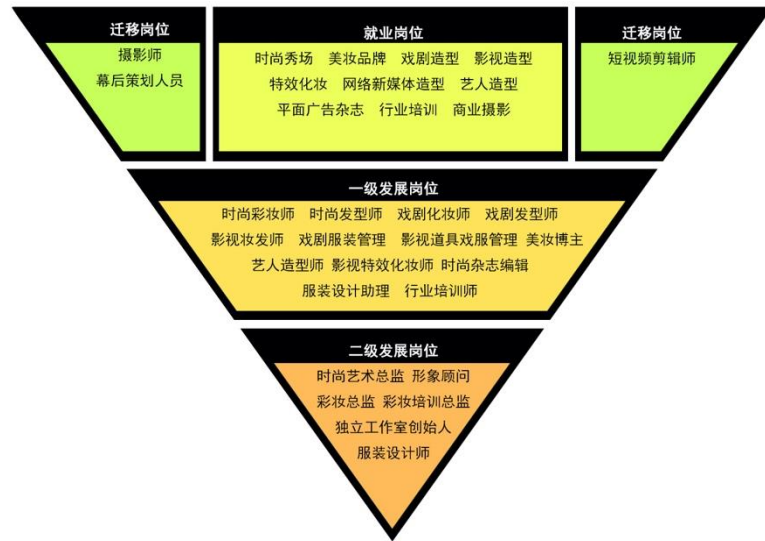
迁移岗位

摄影师
幕后策划人员

就业岗位

时尚秀场 美妆品牌 戏剧造型 影视造型
特效化妆 网络新媒体造型 艺人造型
平面广告杂志 行业培训 商业摄影

迁移岗位

短视频剪辑师

一级发展岗位

时尚彩妆师 时尚发型师 戏剧化妆师 戏剧发型师
影视妆发师 戏剧服装管理 影视道具戏服管理 美妆博主
艺人造型师 影视特效化妆师 时尚杂志编辑
服装设计助理 行业培训师

二级发展岗位

时尚艺术总监 形象顾问
彩妆总监 彩妆培训总监
独立工作室创始人
服装设计师